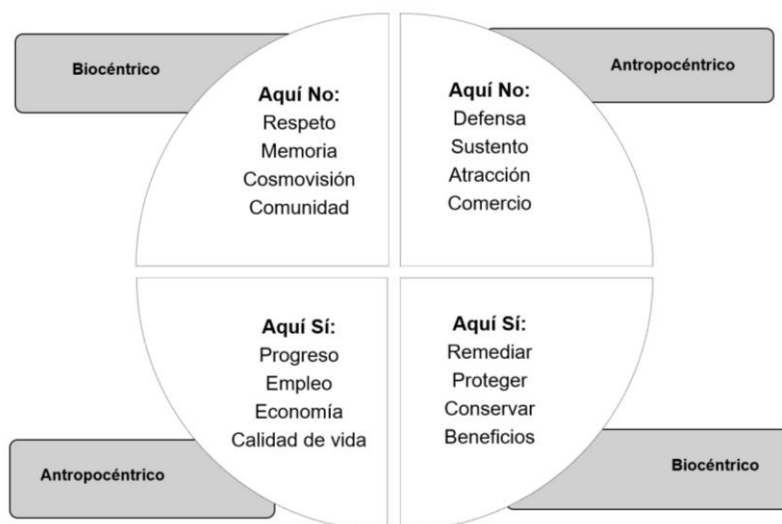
Biocéntrico

Aquí No:
Respeto
Memoria
Cosmovisión
Comunidad

Antropocéntrico

Aquí No:
Defensa
Sustento
Atracción
Comercio

Aquí Sí:
Progreso
Empleo
Economía
Calidad de vida

Antropocéntrico

Aquí Sí:
Remediar
Proteger
Conservar
Beneficios

Biocéntrico